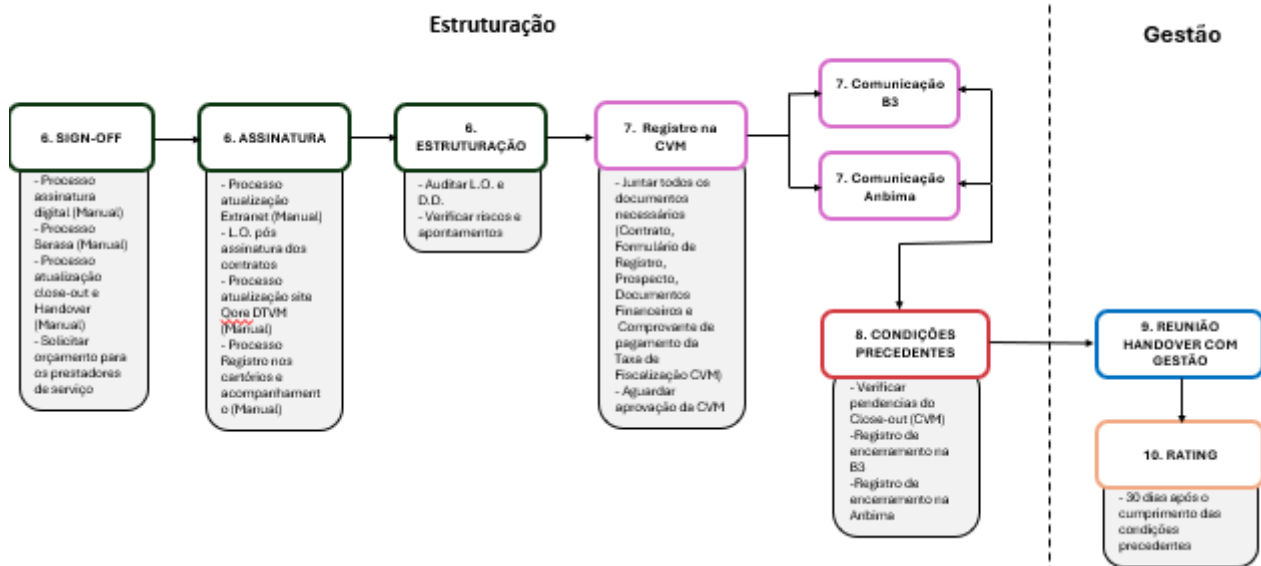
Estruturação

Gestão

6. SIGN-OFF

- Processo assinatura digital (Manual)
- Processo Serasa (Manual)
- Processo atualização close-out e Handover (Manual)
- Solicitar orçamento para os prestadores de serviço

6. ASSINATURA

- Processo atualização Extranet (Manual)
- L.O. pós assinatura dos contratos
- Processo atualização site Qore DTVM (Manual)
- Processo Registro nos cartórios e acompanhamento (Manual)

6. ESTRUTURAÇÃO

- Auditar L.O. e D.D.
- Verificar riscos e apontamentos

7. Registro na CVM

- Juntar todos os documentos necessários (Contrato, Formulário de Registro, Prospecto, Documentos Financeiros e Comprovante de pagamento da Taxa de Fiscalização CVM)
- Aguardar aprovação da CVM

7. Comunicação B3

7. Comunicação Anbima

8. CONDIÇÕES PRECEDENTES

- Verificar pendencias do Close-out (CVM)
-Registro de encerramento na B3
-Registro de encerramento na Anbima

9. REUNIÃO HANDOVER COM GESTÃO

10. RATING

- 30 dias após o cumprimento das condições precedentes